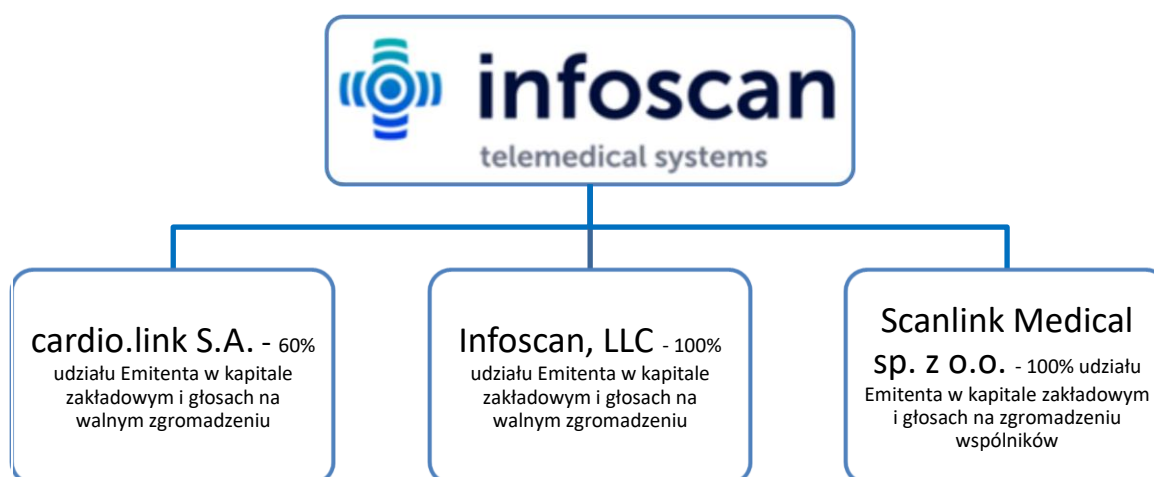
infoscan
telemedical systems

cardio.link S.A. - 60% udziału Emitenta w kapitale zakładowym i głosach na walnym zgromadzeniu

Infoscan, LLC - 100% udziału Emitenta w kapitale zakładowym i głosach na walnym zgromadzeniu

Scanlink Medical sp. z o.o. - 100% udziału Emitenta w kapitale zakładowym i głosach na zgromadzeniu wspólników